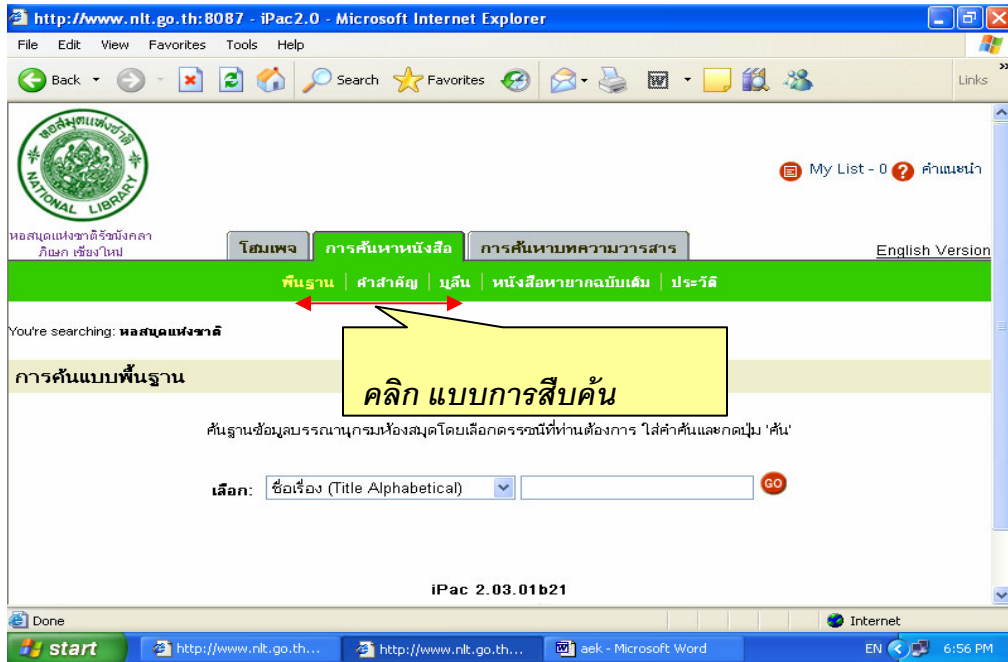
http://www.nlt.go.th:8087 - iPac2.0 - Microsoft Internet Explorer

File Edit View Favorites Tools Help

Back Search Favorites Links

หอสมุดแห่งชาติ NATIONAL LIBRARY

หอสมุดแห่งชาติรัชมังคลาภิเษก เชียงใหม่

My List - 0 คำแนะนำ

โฮมเพจ | การค้นหาหนังสือ | การค้นหาบทความวารสาร

English Version

พื้นฐาน | คำสำคัญ | บูลีน | หนังสือหายากฉบับเดิม | ประวัติ

You're searching: หอสมุดแห่งชาติ

คลิก แบบการสืบค้น

การค้นแบบพื้นฐาน

ค้นฐานข้อมูลบรรณานุกรมห้องสมุดโดยเลือกดรรชนีที่ท่านต้องการ ใส่คำค้นและกดปุ่ม 'ค้น'

เลือก: ชื่อเรื่อง (Title Alphabetical) GO

iPac 2.03.01b21

Done Internet

start http://www.nlt.go.th... http://www.nlt.go.th... aek - Microsoft Word EN 6:56 PM